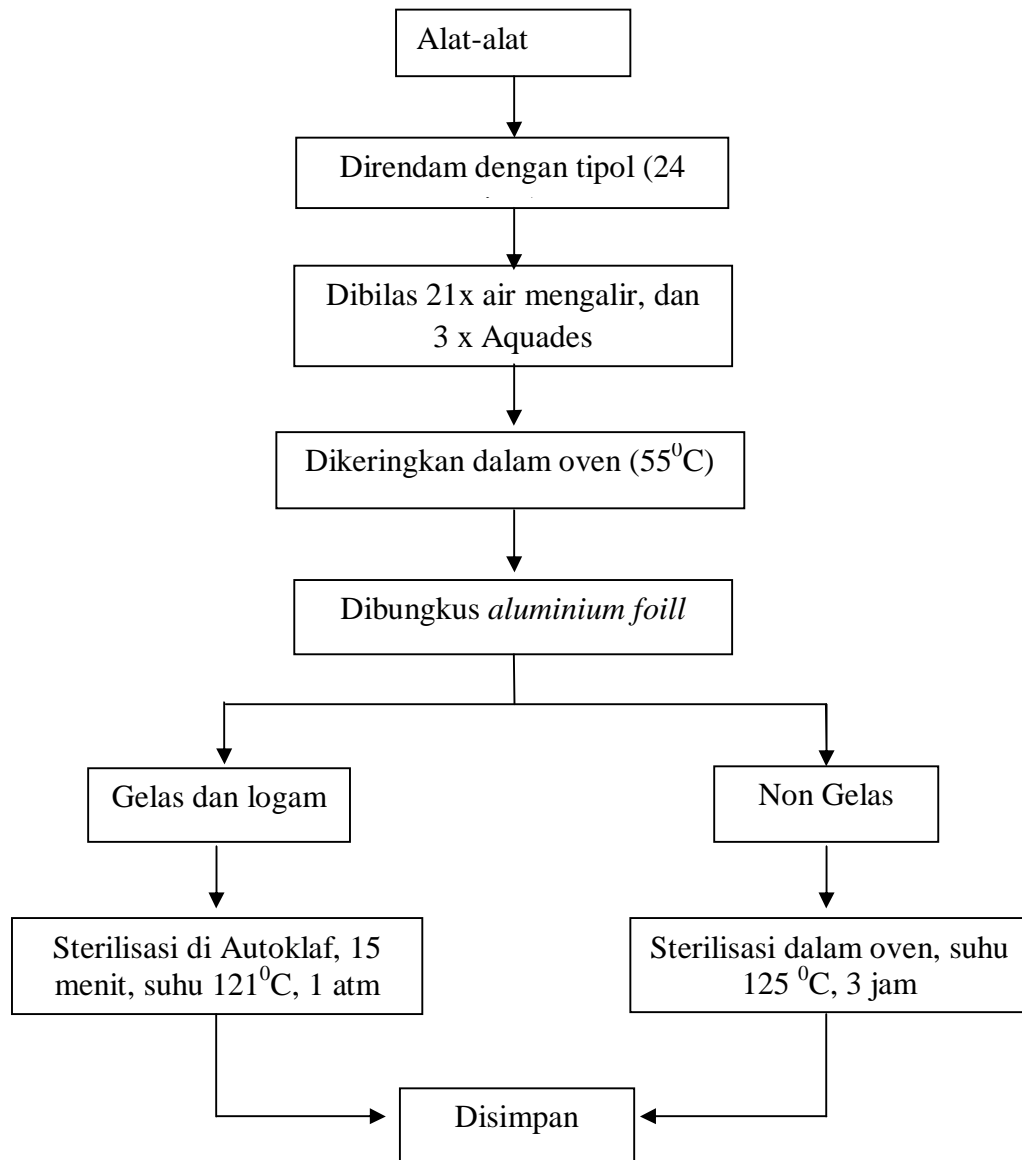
Alat-alat

Direndam dengan tipol (24 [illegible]

Dibilas 21x air mengalir, dan 3 x Aquades

Dikeringkan dalam oven ($55^0$C)

Dibungkus *aluminium foill*

Gelas dan logam

Non Gelas

Sterilisasi di Autoklaf, 15 menit, suhu $121^0$C, 1 atm

Sterilisasi dalam oven, suhu 125 $^0$C, 3 jam

Disimpan